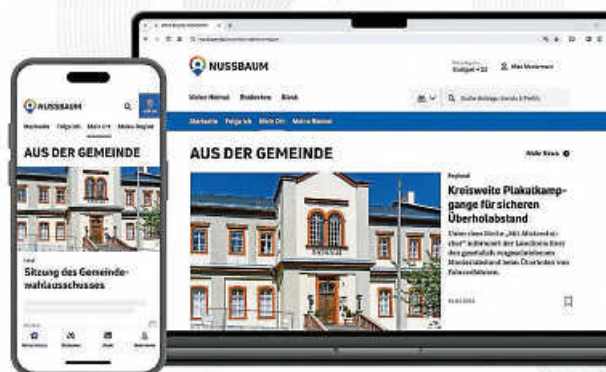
NUSSBAUM

Meine Heimat Entdecken Blick

Startseite Folge ich Mein Ort Meine Region

AUS DER GEMEINDE

Mehr News

Regional

Kreisweite Plakatkampagne für sicheren Überholabstand

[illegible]

NUSSBAUM

Startseite Folge ich Mein Ort Meine Region

AUS DER GEMEINDE

Lokal

Sitzung des Gemeindewahlausschusses